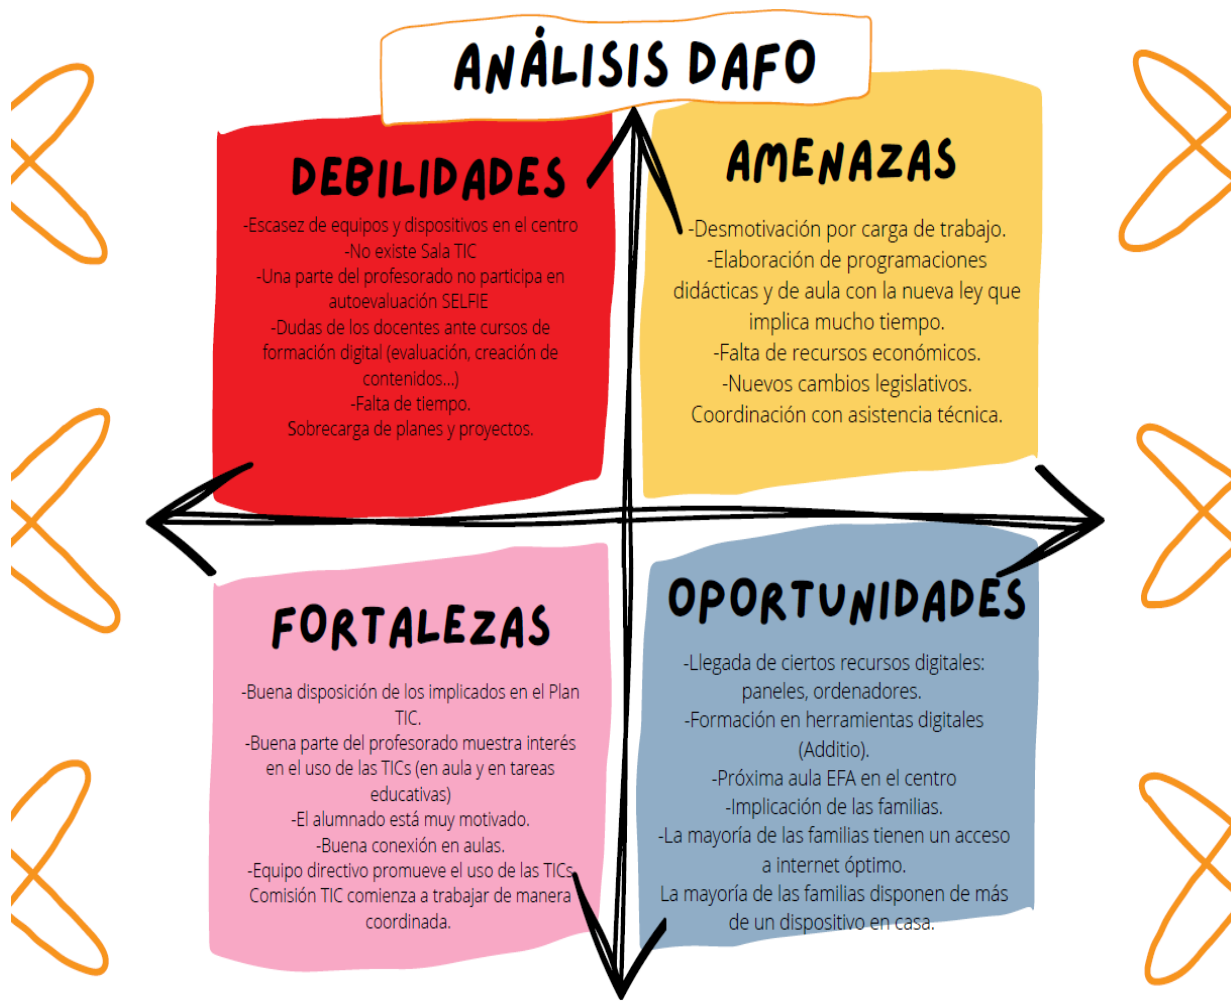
ANÁLISIS DAFO

DEBILIDADES

-Escasez de equipos y dispositivos en el centro
-No existe Sala TIC
-Una parte del profesorado no participa en autoevaluación SELFIE
-Dudas de los docentes ante cursos de formación digital (evaluación, creación de contenidos...)
-Falta de tiempo.
Sobrecarga de planes y proyectos.

AMENAZAS

-Desmotivación por carga de trabajo.
-Elaboración de programaciones didácticas y de aula con la nueva ley que implica mucho tiempo.
-Falta de recursos económicos.
-Nuevos cambios legislativos.
Coordinación con asistencia técnica.

FORTALEZAS

-Buena disposición de los implicados en el Plan TIC.
-Buena parte del profesorado muestra interés en el uso de las TICs (en aula y en tareas educativas)
-El alumnado está muy motivado.
-Buena conexión en aulas.
-Equipo directivo promueve el uso de las TICs.
Comisión TIC comienza a trabajar de manera coordinada.

OPORTUNIDADES

-Llegada de ciertos recursos digitales: paneles, ordenadores.
-Formación en herramientas digitales (Additio).
-Próxima aula EFA en el centro
-Implicación de las familias.
-La mayoría de las familias tienen un acceso a internet óptimo.
La mayoría de las familias disponen de más de un dispositivo en casa.